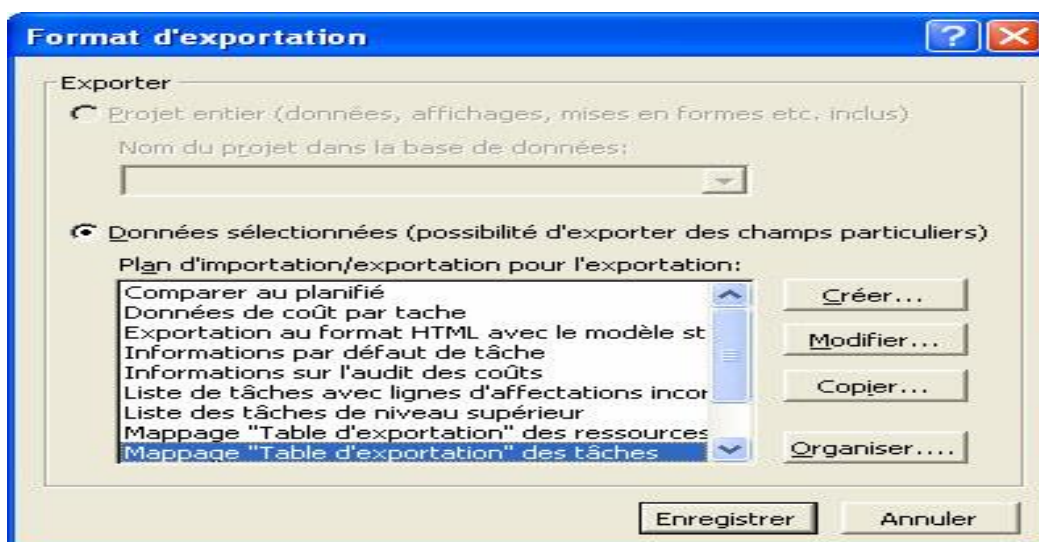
Format d'exportation

Exporter

Projet entier (données, affichages, mises en formes etc. inclus)

Nom du projet dans la base de données:

Données sélectionnées (possibilité d'exporter des champs particuliers)

Plan d'importation/exportation pour l'exportation:

Comparer au planifié
Données de coût par tache
Exportation au format HTML avec le modèle st
Informations par défaut de tâche
Informations sur l'audit des coûts
Liste de tâches avec lignes d'affectations incor
Liste des tâches de niveau supérieur
Mappage "Table d'exportation" des ressources
Mappage "Table d'exportation" des tâches

Créer...

Modifier...

Copier...

Organiser....

Enregistrer

Annuler